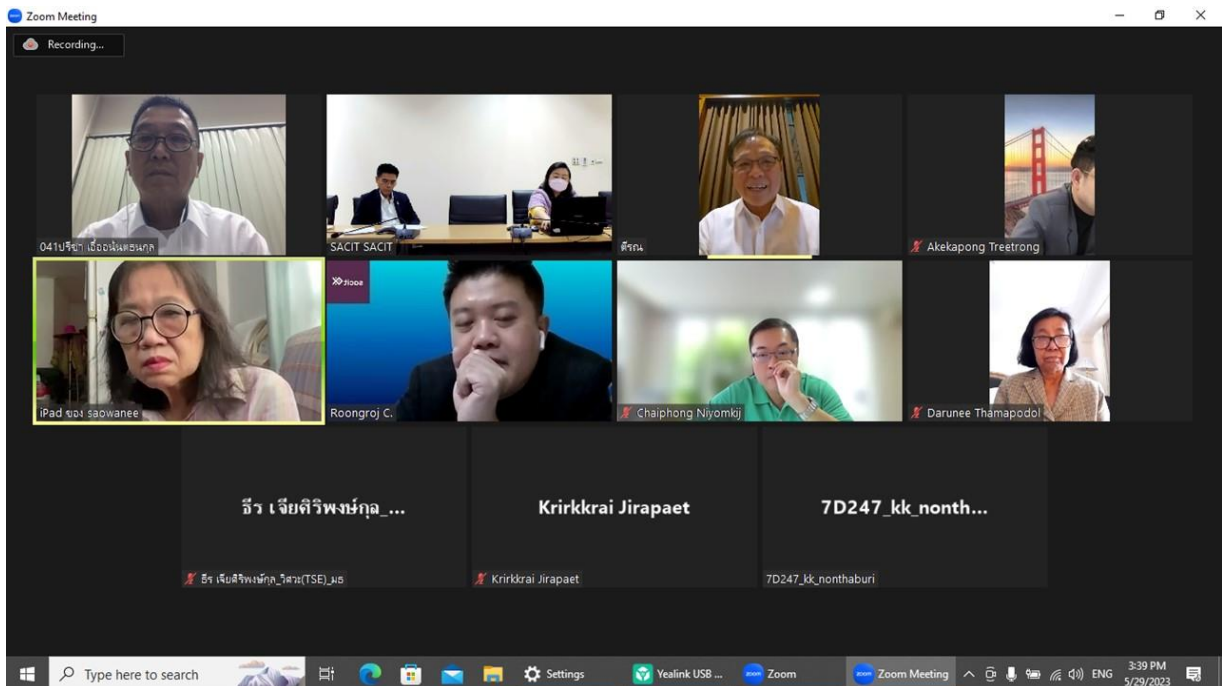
Zoom Meeting

Recording...

041ปรีชา เอื้ออนันตธนกุล

SACIT SACIT

ธีรณ

Akekapong Treetrong

iPad ของ saowanee

Roongroj C.

Chaiphong Niyomkij

Darunee Thamapodol

ธีร เจียศิริพงษ์กุล_...

ธีร เจียศิริพงษ์กุล_วิศวะ(TSE)_มธ

Krirkkrai Jirapaet

Krirkkrai Jirapaet

7D247_kk_nonth...

7D247_kk_nonthaburi

Type here to search

Settings

Yealink USB ...

Zoom

Zoom Meeting

ENG

3:39 PM
5/29/2023